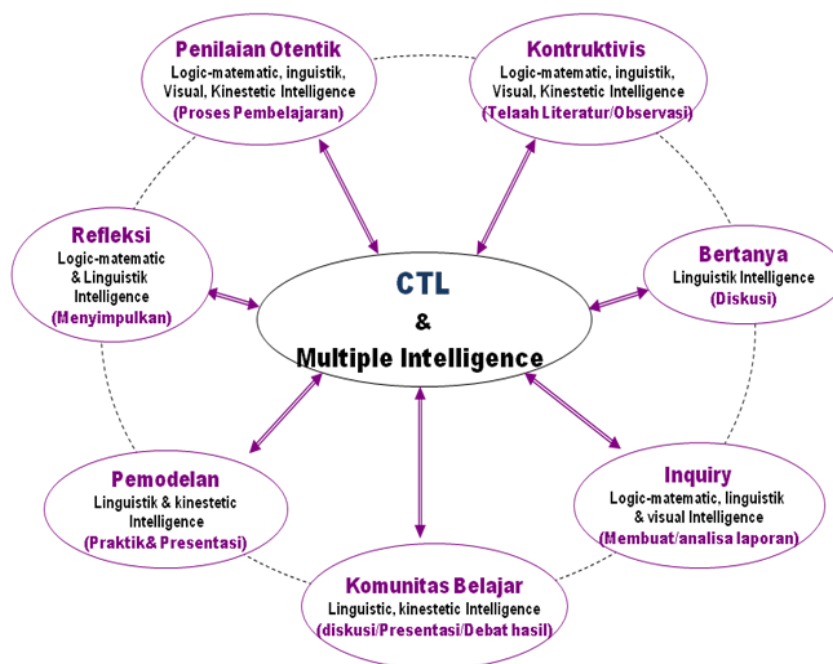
Penilaian Otentik
Logic-matematic, inguistik, Visual, Kinestetic Intelligence
(Proses Pembelajaran)

Kontruktivis
Logic-matematic, inguistik, Visual, Kinestetic Intelligence
(Telaah Literatur/Observasi)

Refleksi
Logic-matematic & Linguistik Intelligence
(Menyimpulkan)

CTL
&
Multiple Intelligence

Bertanya
Linguistik Intelligence
(Diskusi)

Pemodelan
Linguistik & kinestetic Intelligence
(Praktik& Presentasi)

Inquiry
Logic-matematic, linguistik & visual Intelligence
(Membuat/analisa laporan)

Komunitas Belajar
Linguistic, kinestetic Intelligence
(diskusi/Presentasi/Debat hasil)